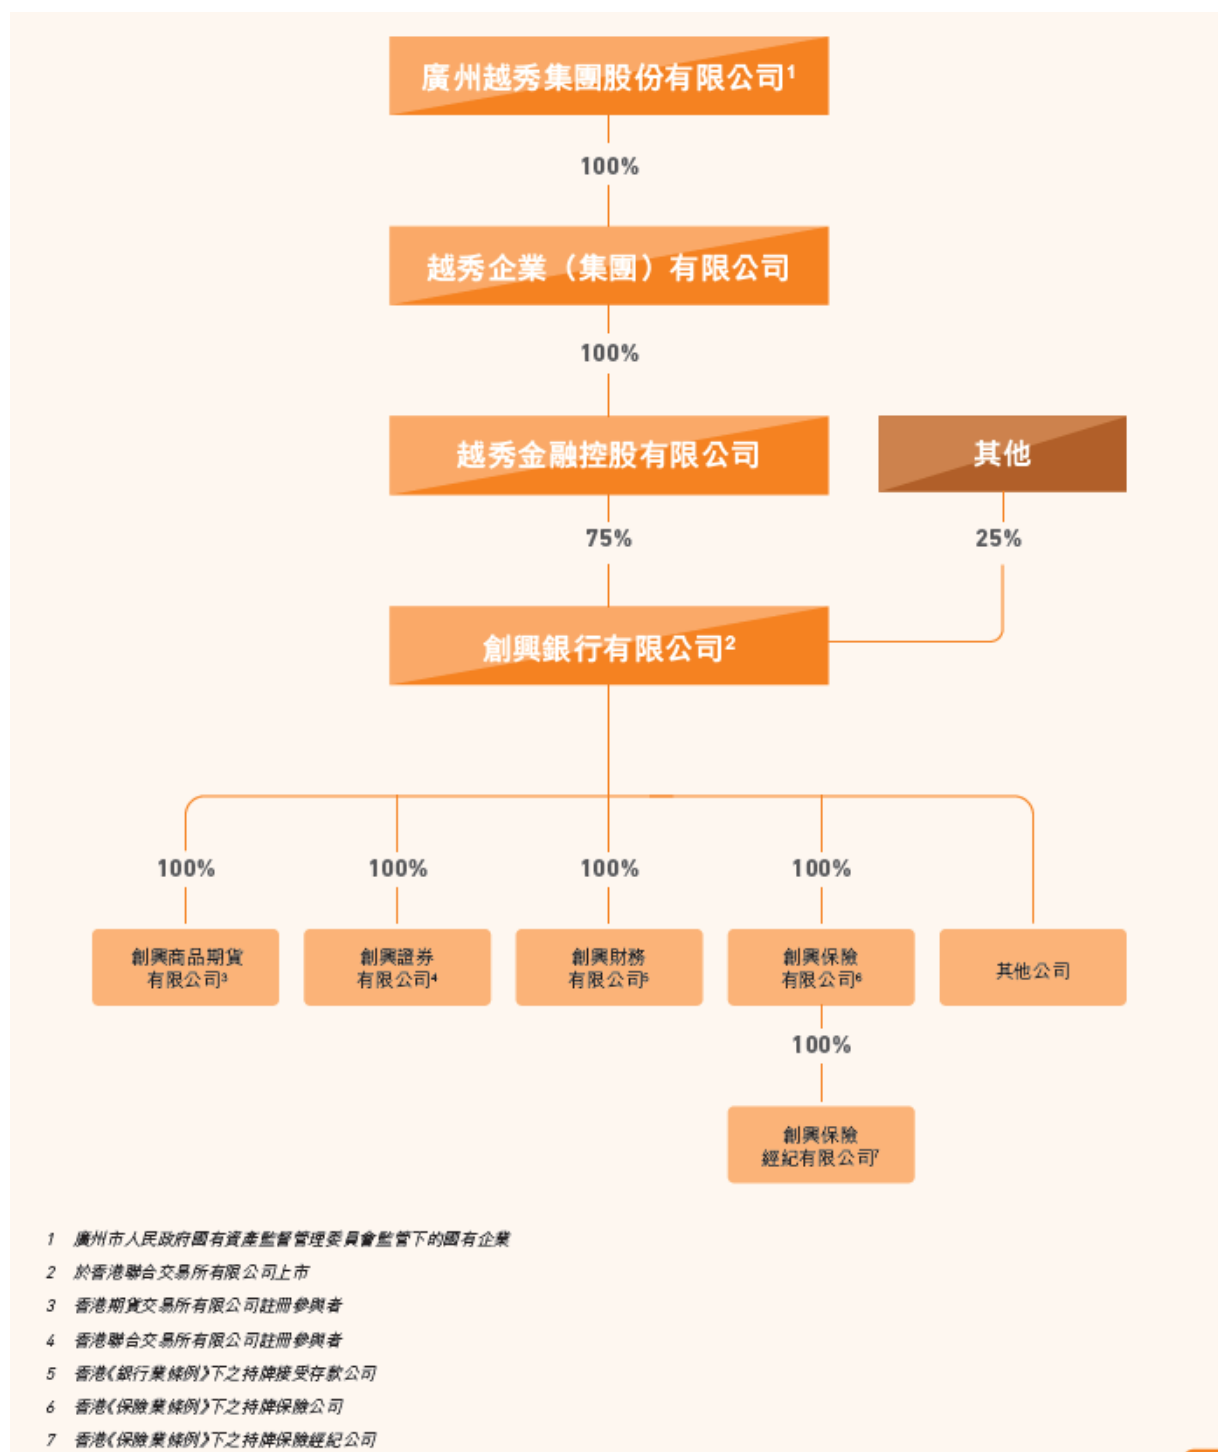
廣州越秀集團股份有限公司$^1$

100%

越秀企業（集團）有限公司

100%

越秀金融控股有限公司

其他

75%

25%

創興銀行有限公司$^2$

100%

100%

100%

100%

創興商品期貨有限公司$^3$

創興證券有限公司$^4$

創興財務有限公司$^5$

創興保險有限公司$^6$

其他公司

100%

創興保險經紀有限公司$^7$

1 廣州市人民政府國有資產監督管理委員會監管下的國有企業

2 於香港聯合交易所有限公司上市

3 香港期貨交易所有限公司註冊參與者

4 香港聯合交易所有限公司註冊參與者

5 香港《銀行業條例》下之持牌接受存款公司

6 香港《保險業條例》下之持牌保險公司

7 香港《保險業條例》下之持牌保險經紀公司